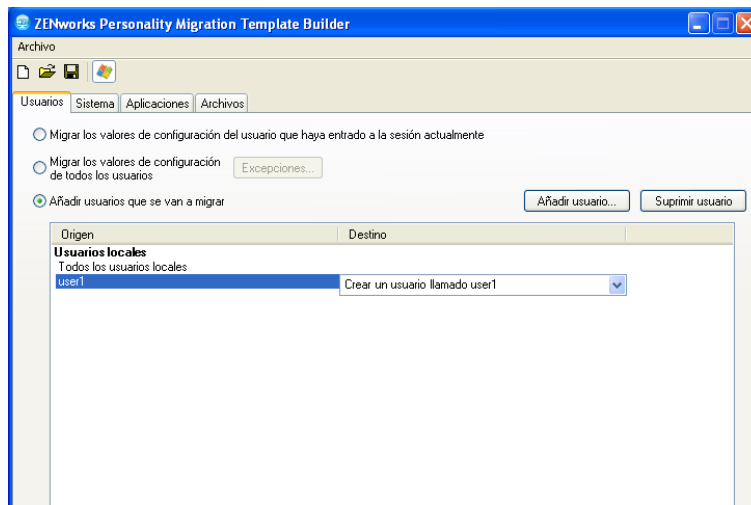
ZENworks Personality Migration Template Builder

Archivo

Usuarios | Sistema | Aplicaciones | Archivos

Migrar los valores de configuración del usuario que haya entrado a la sesión actualmente

Migrar los valores de configuración de todos los usuarios

Excepciones...

Añadir usuarios que se van a migrar

Añadir usuario...

Suprimir usuario

| Origen | Destino |
|---|---|
| Usuarios locales | |
| Todos los usuarios locales | |
| user1 | Crear un usuario llamado user1 |